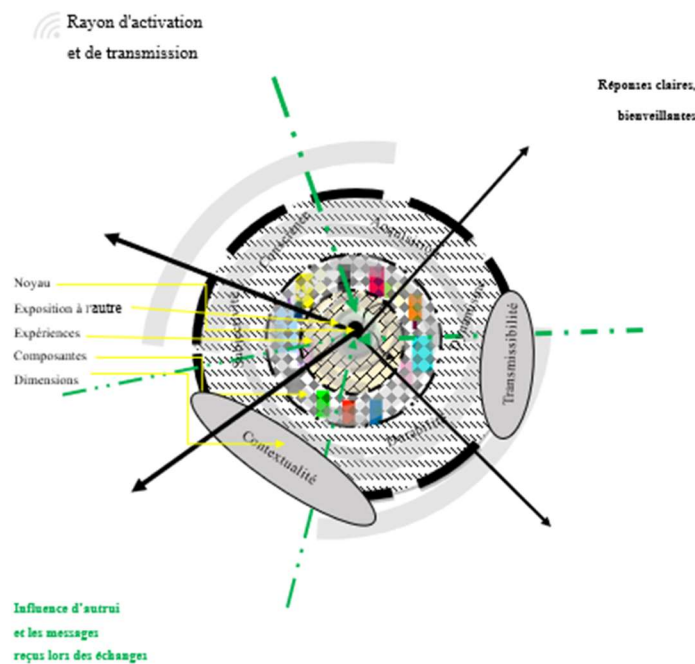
Rayon d'activation
et de transmission

Réponses claires,
bienveillantes

Noyau
Exposition à l'autre
Expériences
Composantes
Dimensions

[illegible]
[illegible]
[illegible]
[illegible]
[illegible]

Transmissibilité

Contextualité

Influence d'autrui
et les messages
reçus lors des échanges